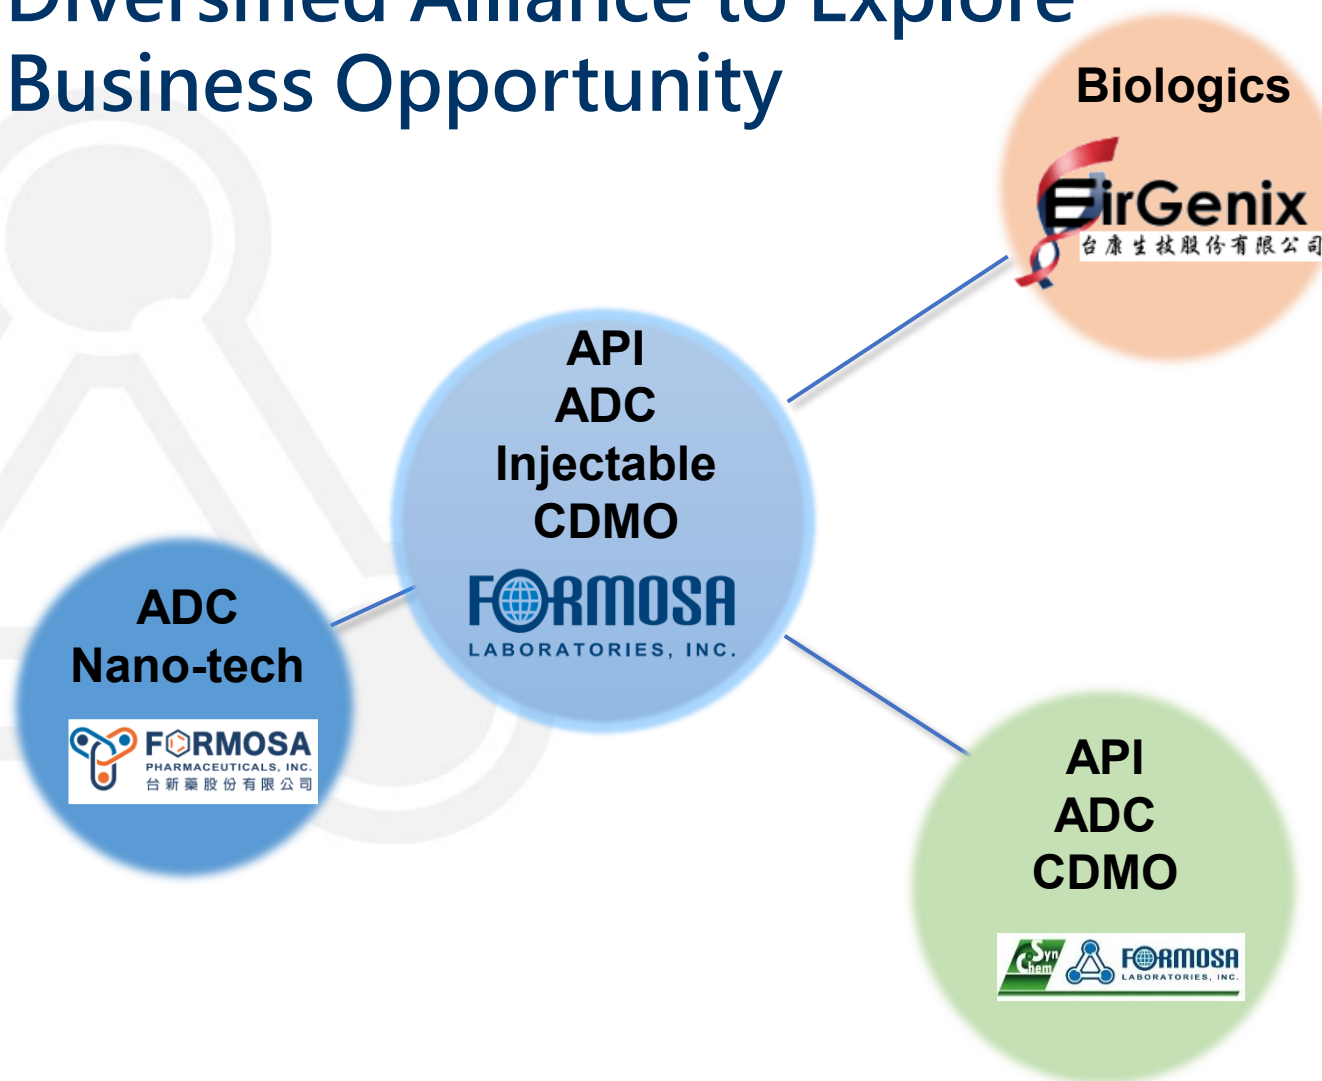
Diversified Alliance to Explore Business Opportunity

Biologics
EirGenix
台康生技股份有限公司

API
ADC
Injectable
CDMO
FORMOSA
LABORATORIES, INC.

ADC
Nano-tech
FORMOSA
PHARMACEUTICALS, INC.
台新藥股份有限公司

API
ADC
CDMO
SynChem
FORMOSA
LABORATORIES, INC.